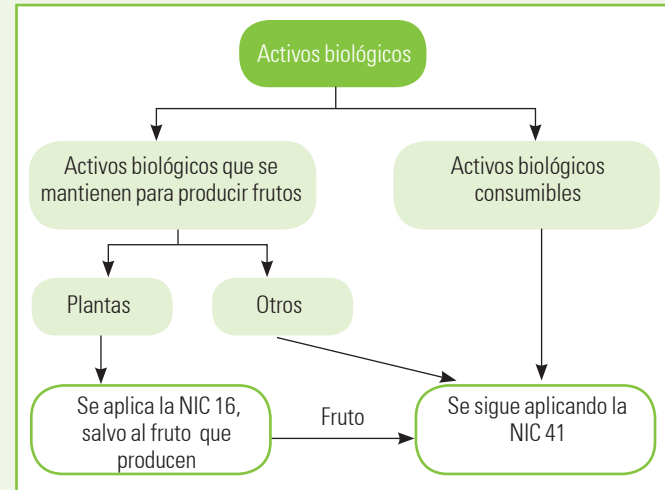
Activos biológicos

Activos biológicos que se mantienen para producir frutos

Activos biológicos consumibles

Plantas

Otros

Se aplica la NIC 16, salvo al fruto que producen

Fruto

Se sigue aplicando la NIC 41